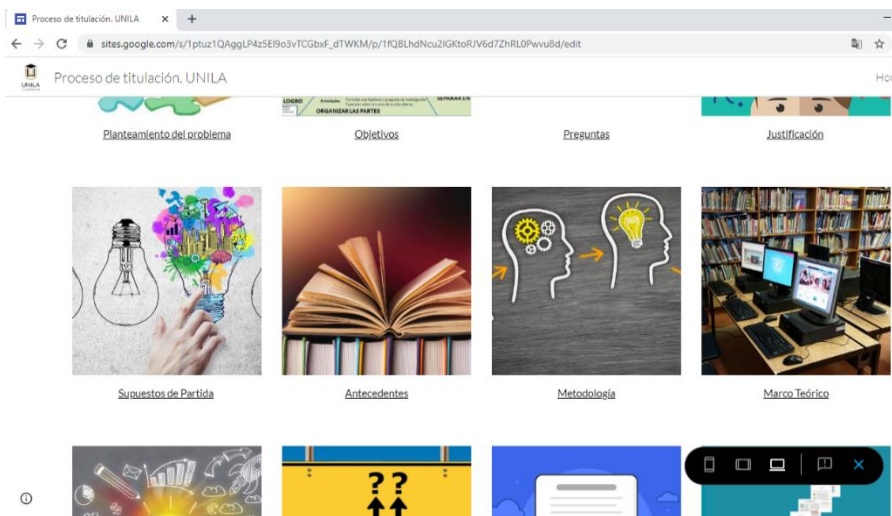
Proceso de titulación. UNILA ×  +

sites.google.com/s/1ptuz1QAggLP4zSEl9o3vTCGbxF_dTWKM/p/1fQBLhdNcu2IGKtoRJV6d7ZhRL0Pwvu8d/edit

UNILA

Proceso de titulación. UNILA

Ho

LOGRO

ORGANIZAR LAS PARTES

Planteamiento del problema

Objetivos

Preguntas

Justificación

Supuestos de Partida

Antecedentes

Metodología

Marco Teórico